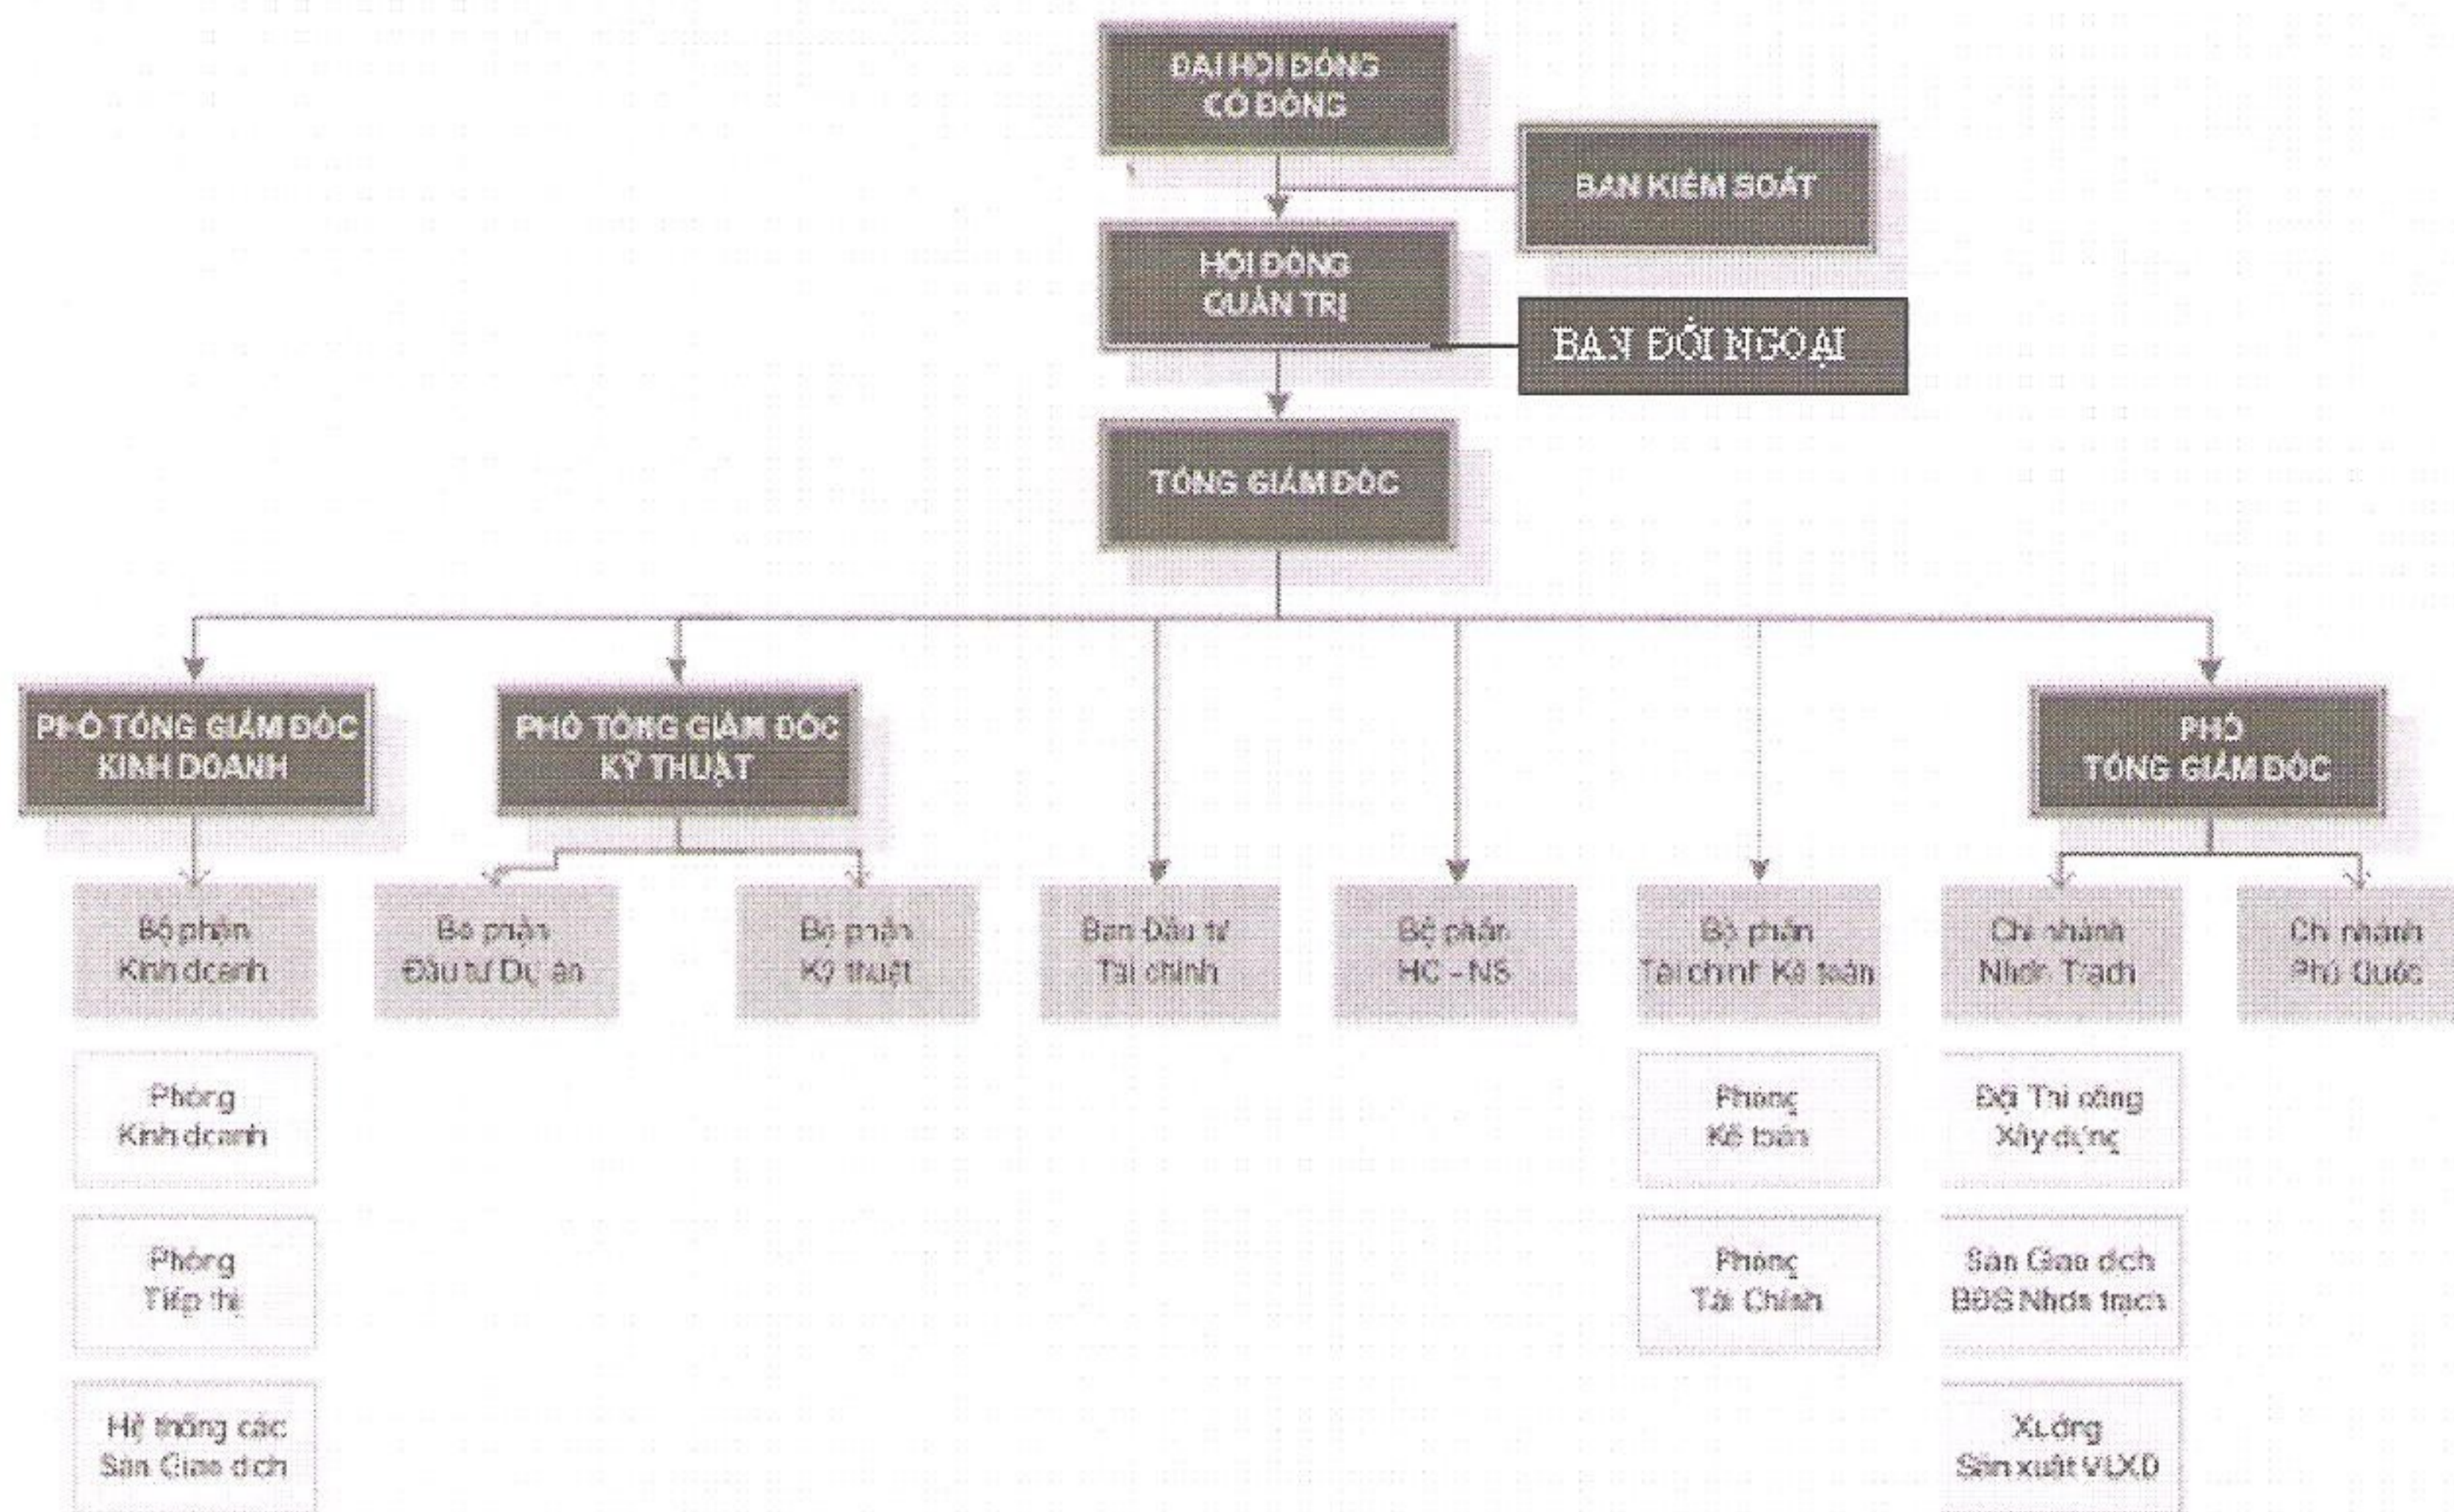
ĐẠI HỘI ĐỒNG CỔ ĐÔNG

BAN KIỂM SOÁT

HỘI ĐỒNG QUẢN TRỊ

BAN ĐỐI NGOẠI

TỔNG GIÁM ĐỐC

PHÓ TỔNG GIÁM ĐỐC KINH DOANH

PHÓ TỔNG GIÁM ĐỐC KỸ THUẬT

PHÓ TỔNG GIÁM ĐỐC

Bộ phận Kinh doanh

Bộ phận Đầu tư Dự án

Bộ phận Kỹ thuật

Ban Đầu tư Tài chính

Bộ phận HC - NS

Bộ phận Tài chính Kế toán

Chi nhánh Nhơn Trạch

Chi nhánh Phú Quốc

Phòng Kinh doanh

Phòng Tiếp thị

Hệ thống các Sàn Giao dịch

Phòng Kế toán

Phòng Tài Chính

Đội Thi công Xây dựng

Sàn Giao dịch BĐS Nhơn trạch

Xưởng Sản xuất VLXD